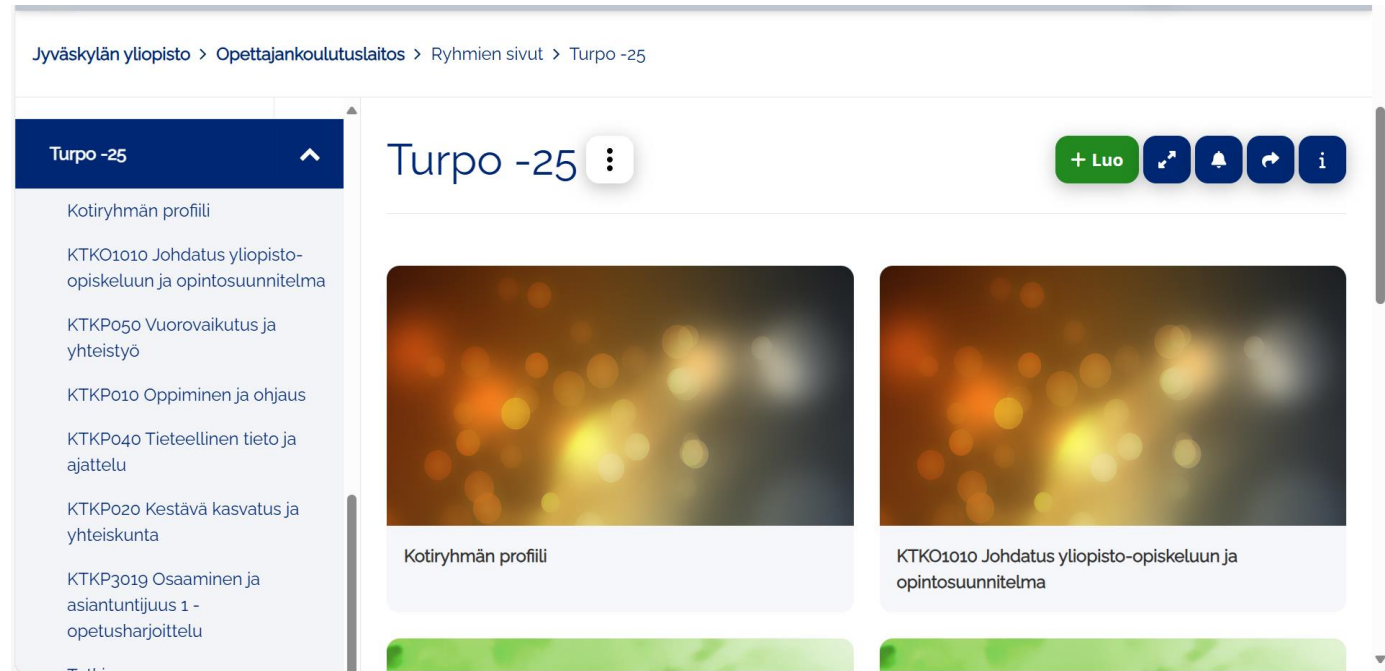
Jyväskylän yliopisto > Opettajankoulutuslaitos > Ryhmien sivut > Turpo -25

Turpo -25

Kotiryhmän profiili

KTKO1010 Johdatus yliopisto-opiskeluun ja opintosuunnitelma

KTKP050 Vuorovaikutus ja yhteistyö

KTKP010 Oppiminen ja ohjaus

KTKP040 Tieteellinen tieto ja ajattelu

KTKP020 Kestävä kasvatus ja yhteiskunta

KTKP3019 Osaaminen ja asiantuntijuus 1 - opetusharjoittelu

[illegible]

Turpo -25

+ Luo

i

Kotiryhmän profiili

KTKO1010 Johdatus yliopisto-opiskeluun ja opintosuunnitelma